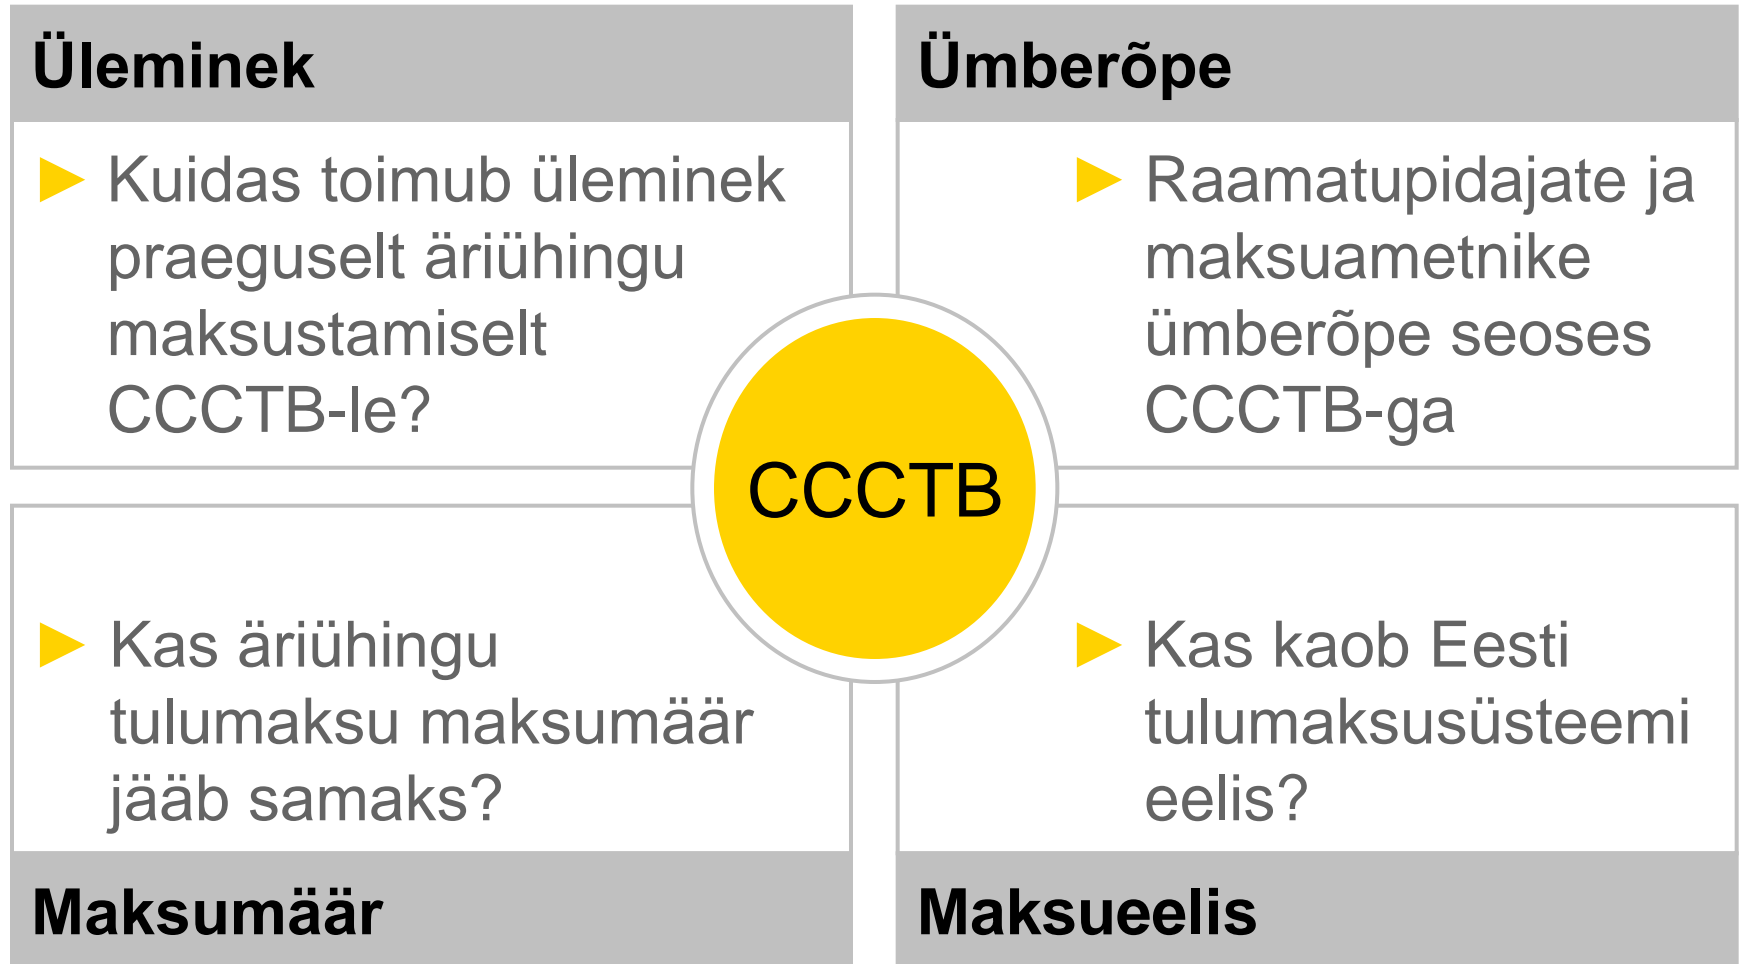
Üleminek

Kuidas toimub üleminek praeguselt äriühingu maksustamiselt CCCTB-le?

Ümberõpe

Raamatupidajate ja maksuametnike ümberõpe seoses CCCTB-ga

CCCTB

Kas äriühingu tulumaksu maksumäär jääb samaks?

Maksumäär

Kas kaob Eesti tulumaksusüsteemi eelis?

Maksueelis